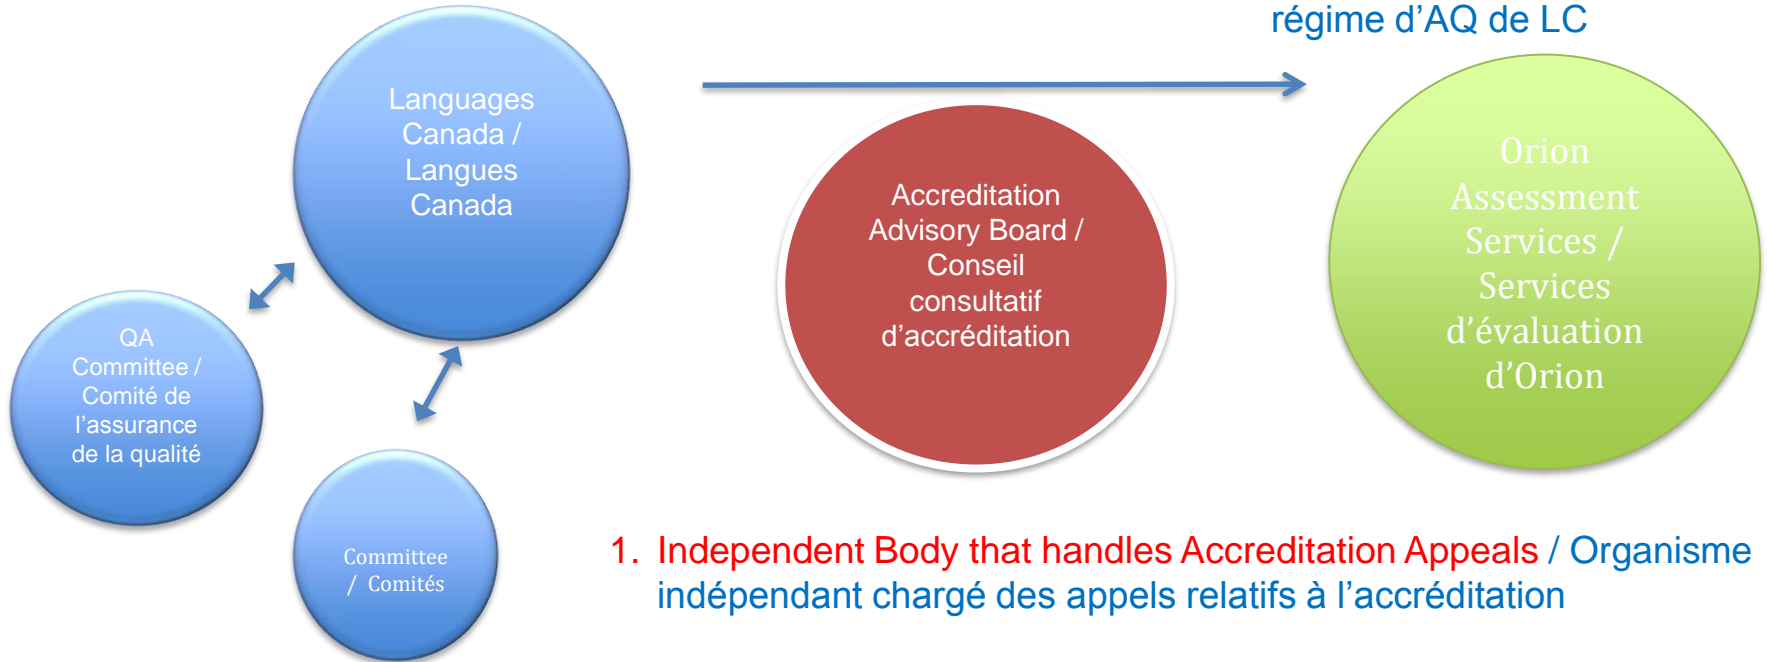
régime d'AQ de LC

Languages Canada / Langues Canada

QA Committee / Comité de l'assurance de la qualité

Committee / Comités

Accreditation Advisory Board / Conseil consultatif d'accréditation

Orion Assessment Services / Services d'évaluation d'Orion

1. Independent Body that handles Accreditation Appeals / Organisme indépendant chargé des appels relatifs à l'accréditation